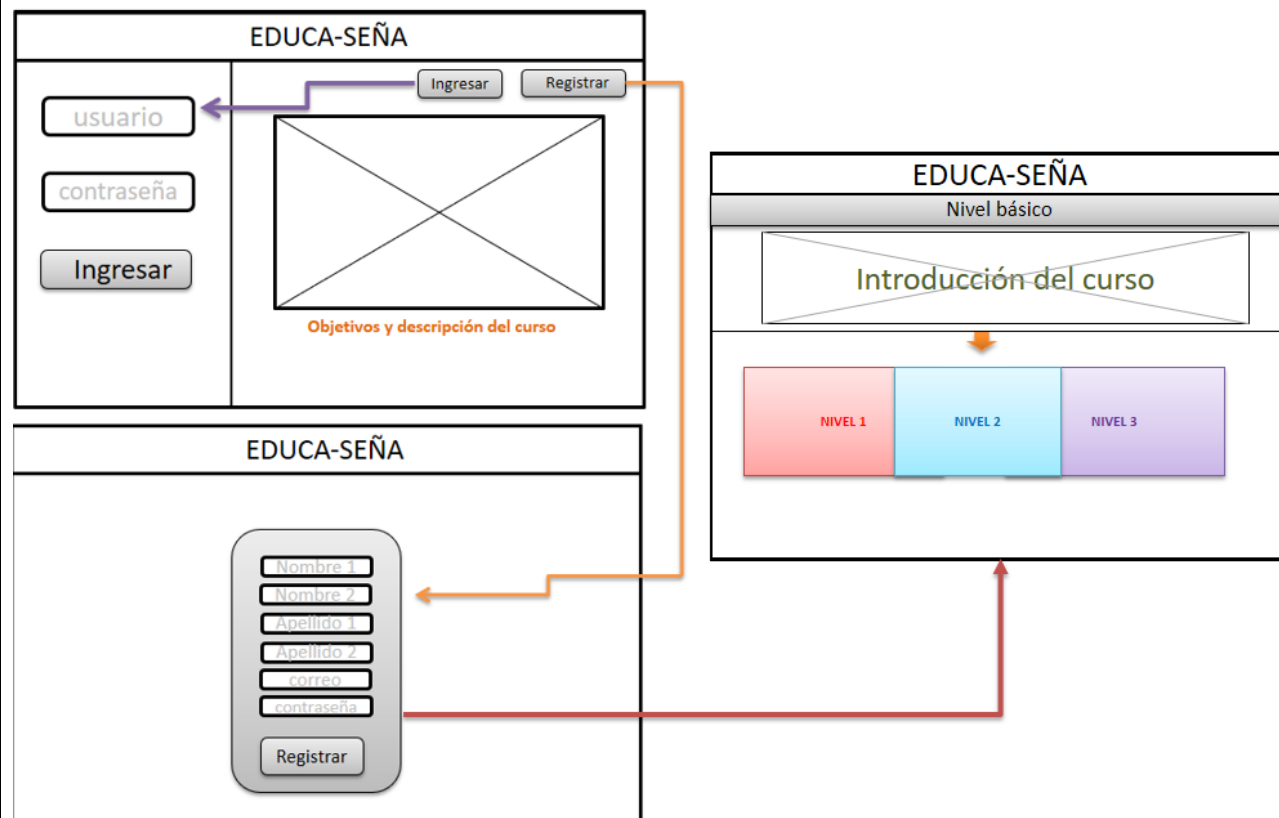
EDUCA-SEÑA

Ingresar

Registrar

usuario

contraseña

Ingresar

Objetivos y descripción del curso

EDUCA-SEÑA

Nivel básico

Introducción del curso

NIVEL 1

NIVEL 2

NIVEL 3

EDUCA-SEÑA

Nombre 1

Nombre 2

Apellido 1

Apellido 2

correo

contraseña

Registrar